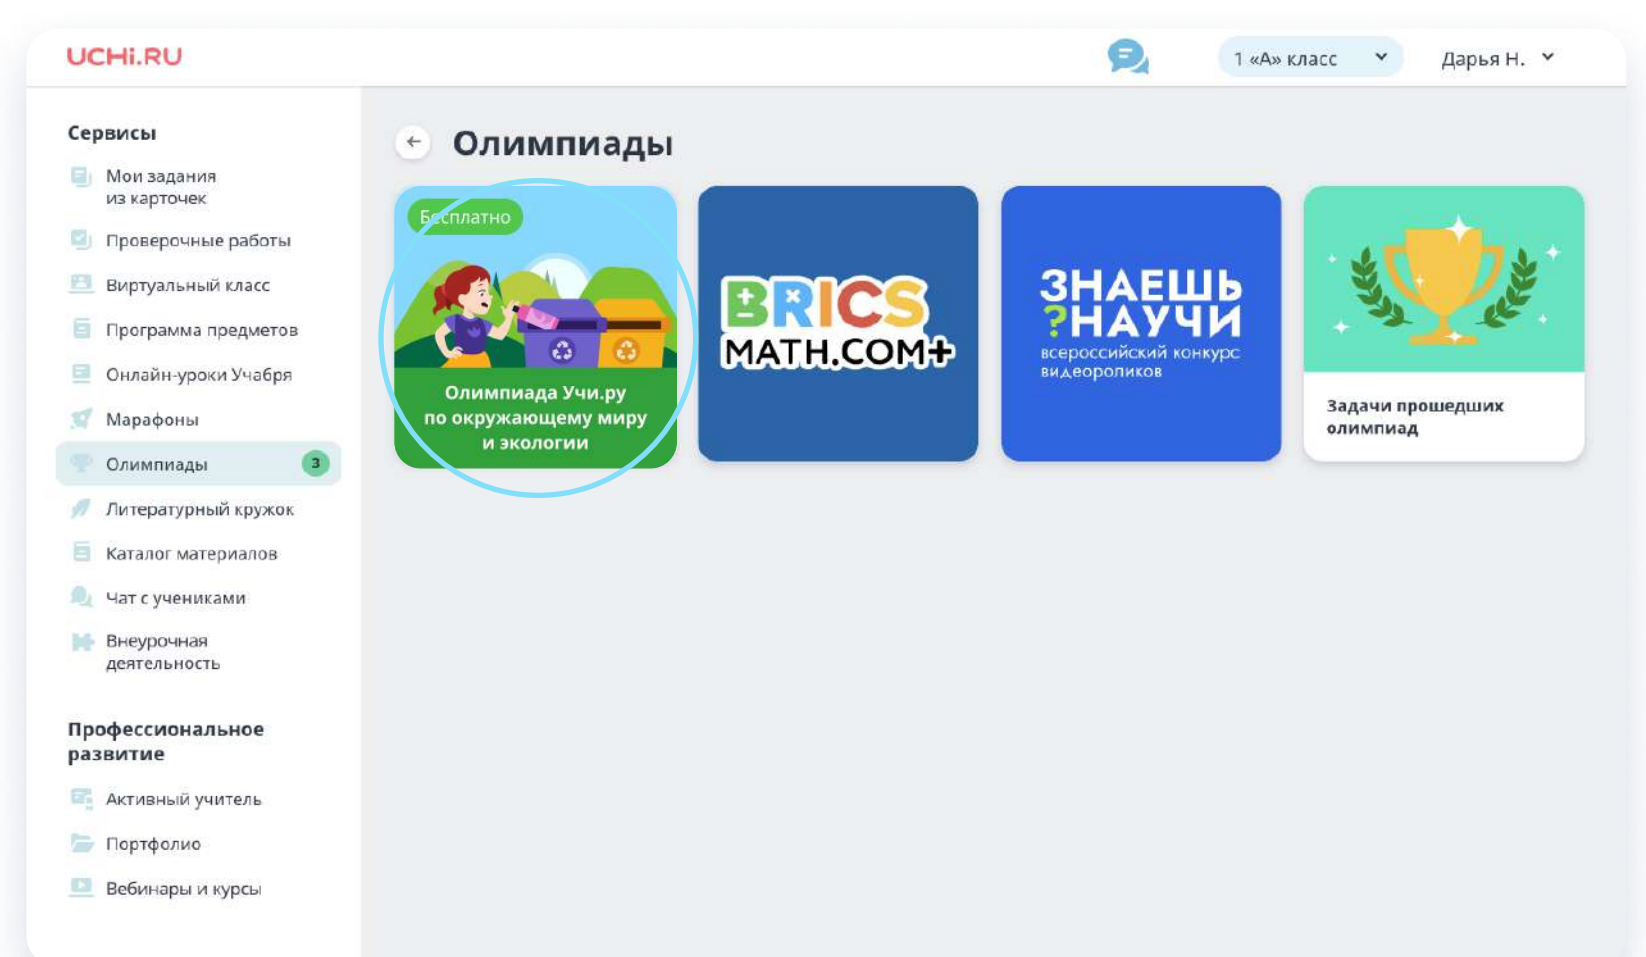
UCHi.RU

1 «А» класс

Дарья Н.

Сервисы

Мои задания из карточек

Проверочные работы

Виртуальный класс

Программа предметов

Онлайн-уроки Учабря

Марафоны

Олимпиады 3

Литературный кружок

Каталог материалов

Чат с учениками

Внеурочная деятельность

Профессиональное развитие

Активный учитель

Портфолио

Вебинары и курсы

Олимпиады

Бесплатно

Олимпиада Учи.ру по окружающему миру и экологии

BRICS MATH.COM+

ЗНАЕШЬ ?НАУЧИ всероссийский конкурс видеороликов

Задачи прошедших олимпиад